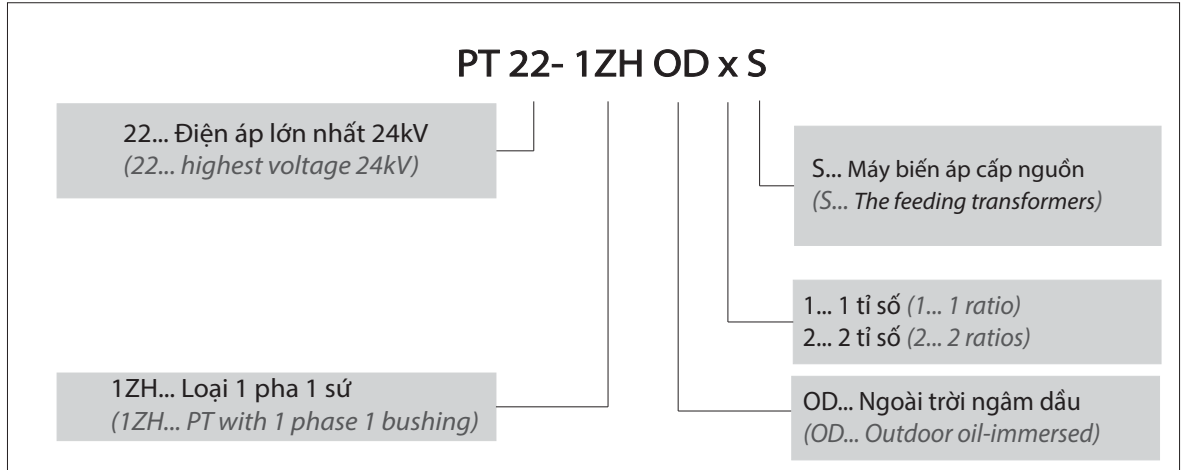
PT 22- 1ZH OD x S

22... Điện áp lớn nhất 24kV
(22... highest voltage 24kV)

S... Máy biến áp cấp nguồn
(S... The feeding transformers)

1... 1 tỉ số (1... 1 ratio)
2... 2 tỉ số (2... 2 ratios)

1ZH... Loại 1 pha 1 sứ
(1ZH... PT with 1 phase 1 bushing)

OD... Ngoài trời ngâm dầu
(OD... Outdoor oil-immersed)